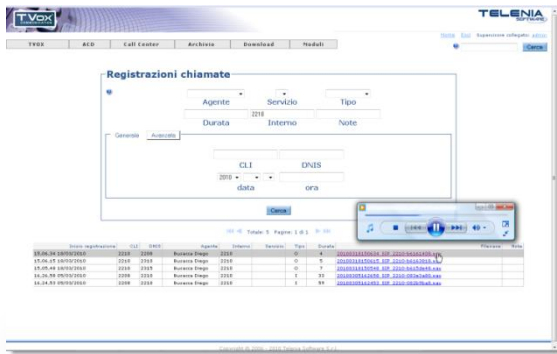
TVOX

TELENIA SOFTWARE

TVOX | ACD | Call Center | Archivio | Download | Moduli

Home Esci Supervisore collegato: admin

Cerca

Registrazioni chiamate

Agente Servizio Tipo

2210

Durata Interno Note

Generale Avanzata

CLI DNIS

2010

data ora

Cerca

Totale: 5 Pagina: 1 di 1

| Inizio registrazione | CLI | DNIS | Agente | Interno | Servizio | Tipo | Durata | File | Note |
|---|---|---|---|---|---|---|---|---|---|
| 15.06.34 19/03/2010 | 2210 | 2208 | Bonanza Diego | 2210 | | 0 | 4 | 20100319150634_SIP_2210-6e163408.wav | |
| 15.06.15 19/03/2010 | 2210 | 2210 | Bonanza Diego | 2210 | | 0 | 5 | 20100319150615_SIP_2210-6e163b16.wav | |
| 15.05.46 19/03/2010 | 2210 | 2215 | Bonanza Diego | 2210 | | 0 | 7 | 20100319150546_SIP_2210-6e15de46.wav | |
| 16.26.59 05/03/2010 | 2208 | 2210 | Bonanza Diego | 2210 | | 1 | 33 | 20100305162659_SIP_2210-093e2a60.wav | |
| 16.24.53 05/03/2010 | 2208 | 2210 | Bonanza Diego | 2210 | | 1 | 59 | 20100305162453_SIP_2210-093b0ba8.wav | |

Copyright © 2006 - 2010 Telenia Software S.r.l.